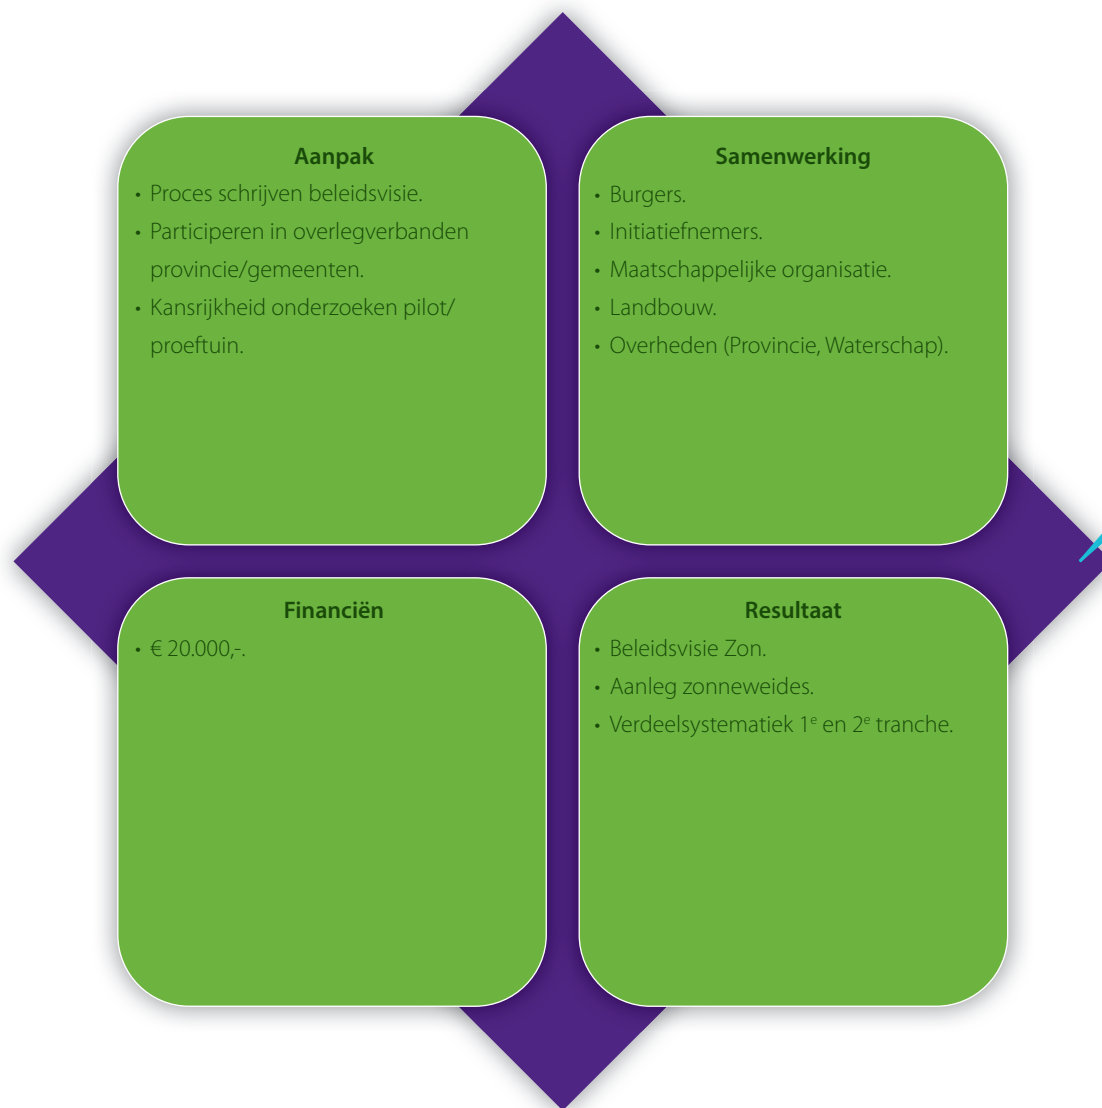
Aanpak
- Proces schrijven beleidsvisie.
- Participeren in overlegverbanden provincie/gemeenten.
- Kansrijkheid onderzoeken pilot/proeftuin.

Samenwerking
- Burgers.
- Initiatiefnemers.
- Maatschappelijke organisatie.
- Landbouw.
- Overheden (Provincie, Waterschap).

Financiën
- € 20.000,-.

Resultaat
- Beleidsvisie Zon.
- Aanleg zonneweides.
- Verdeelsystematiek 1$^{e}$ en 2$^{e}$ tranche.